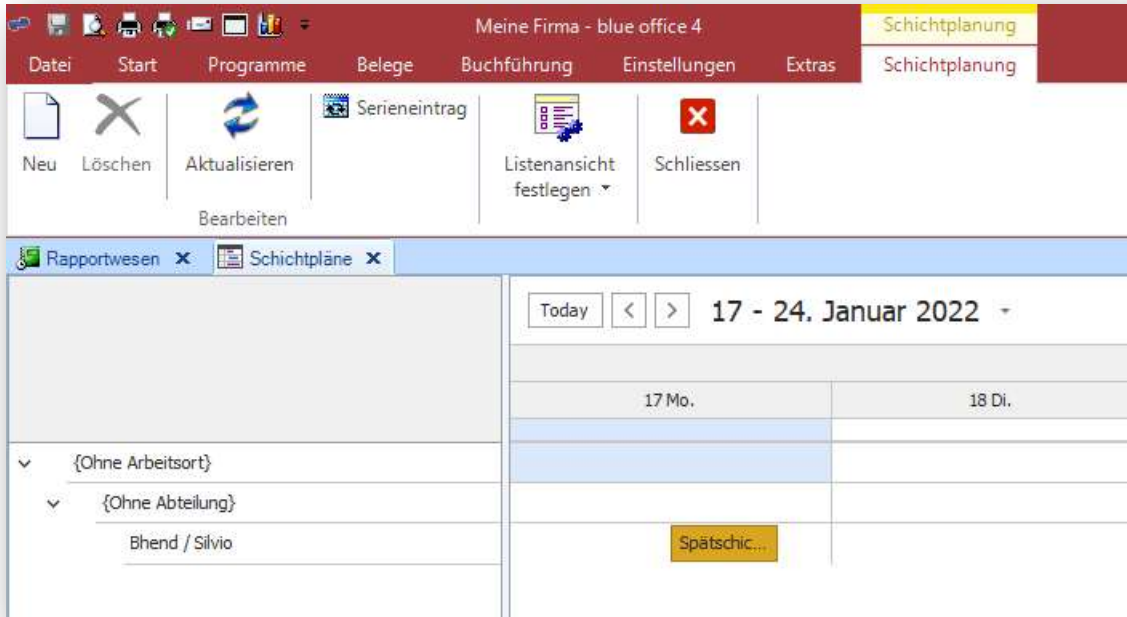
Meine Firma - blue office 4

Schichtplanung

Datei Start Programme Belege Buchführung Einstellungen Extras Schichtplanung

Neu Löschen Aktualisieren Serieneintrag Listenansicht festlegen Schliessen

Bearbeiten

Rapportwesen ✕ Schichtpläne ✕

Today < > 17 - 24. Januar 2022

17 Mo. 18 Di.

{Ohne Arbeitsort}

{Ohne Abteilung}

Bhend / Silvio

Spätschic...